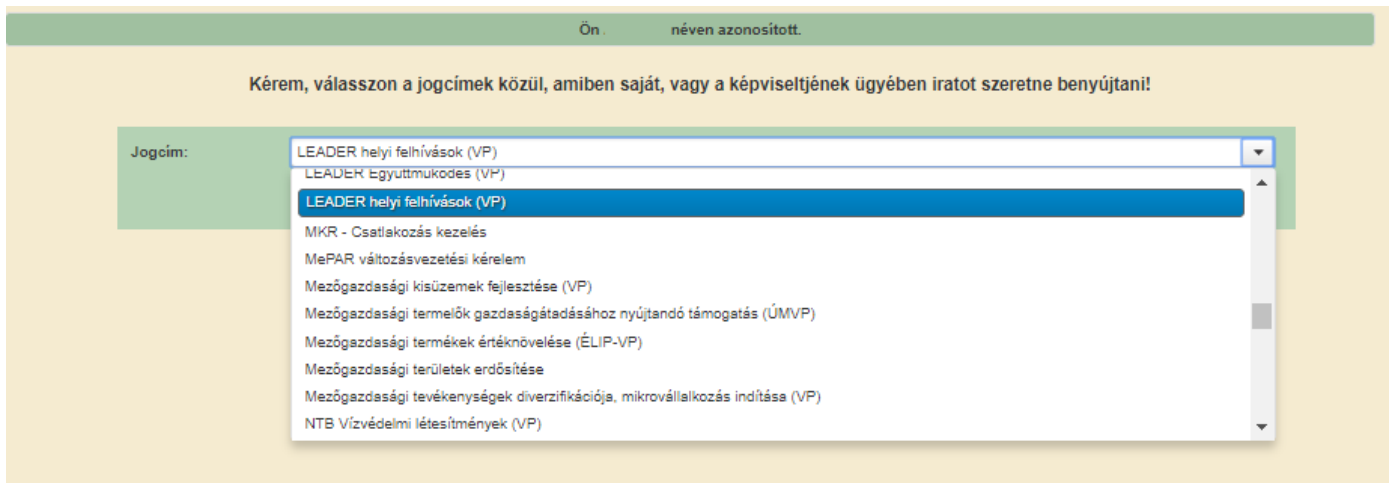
Ön néven azonosított.

Kérem, válasszon a jogcímek közül, amiben saját, vagy a képviseltjének ügyében iratot szeretne benyújtani!

Jogcím: LEADER helyi felhívások (VP)

LEADER Együttműködés (VP)
LEADER helyi felhívások (VP)
MKR - Csatlakozás kezelés
MePAR változásvezetési kérelem
Mezőgazdasági kisüzemek fejlesztése (VP)
Mezőgazdasági termelők gazdaságátadásához nyújtandó támogatás (ÚMVP)
Mezőgazdasági termékek értéknövelése (ÉLIP-VP)
Mezőgazdasági területek erdősítése
Mezőgazdasági tevékenységek diverzifikációja, mikrovállalkozás indítása (VP)
NTB Vízvédelmi létesítmények (VP)